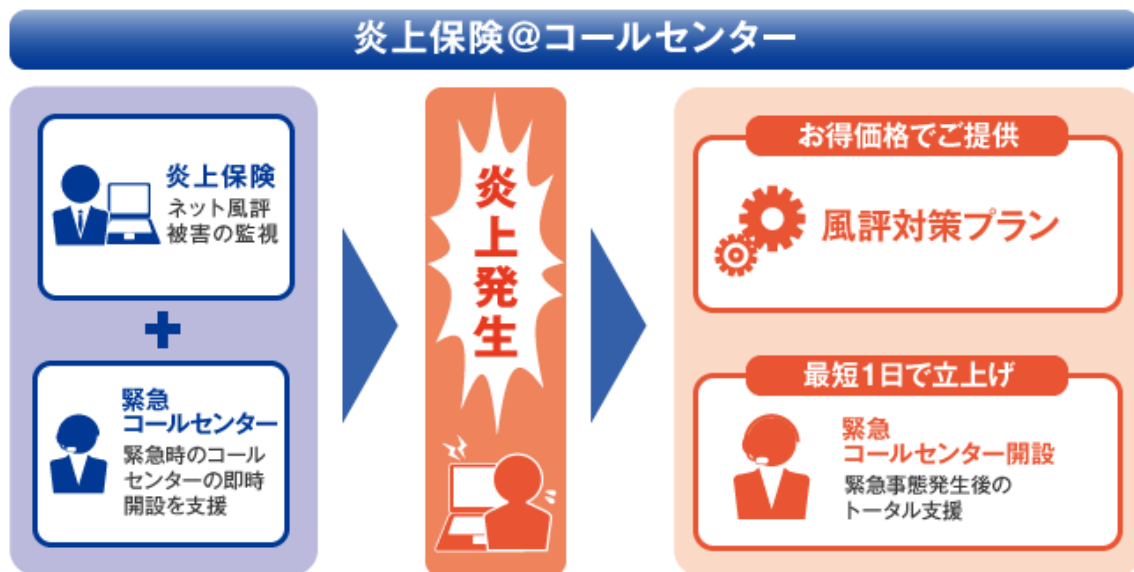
炎上保険@コールセンター

炎上保険
ネット風評被害の監視

+

緊急
コールセンター
緊急時のコールセンターの即時開設を支援

炎上発生

お得価格でご提供

風評対策プラン

最短1日で立上げ

緊急
コールセンター開設
緊急事態発生後のトータル支援